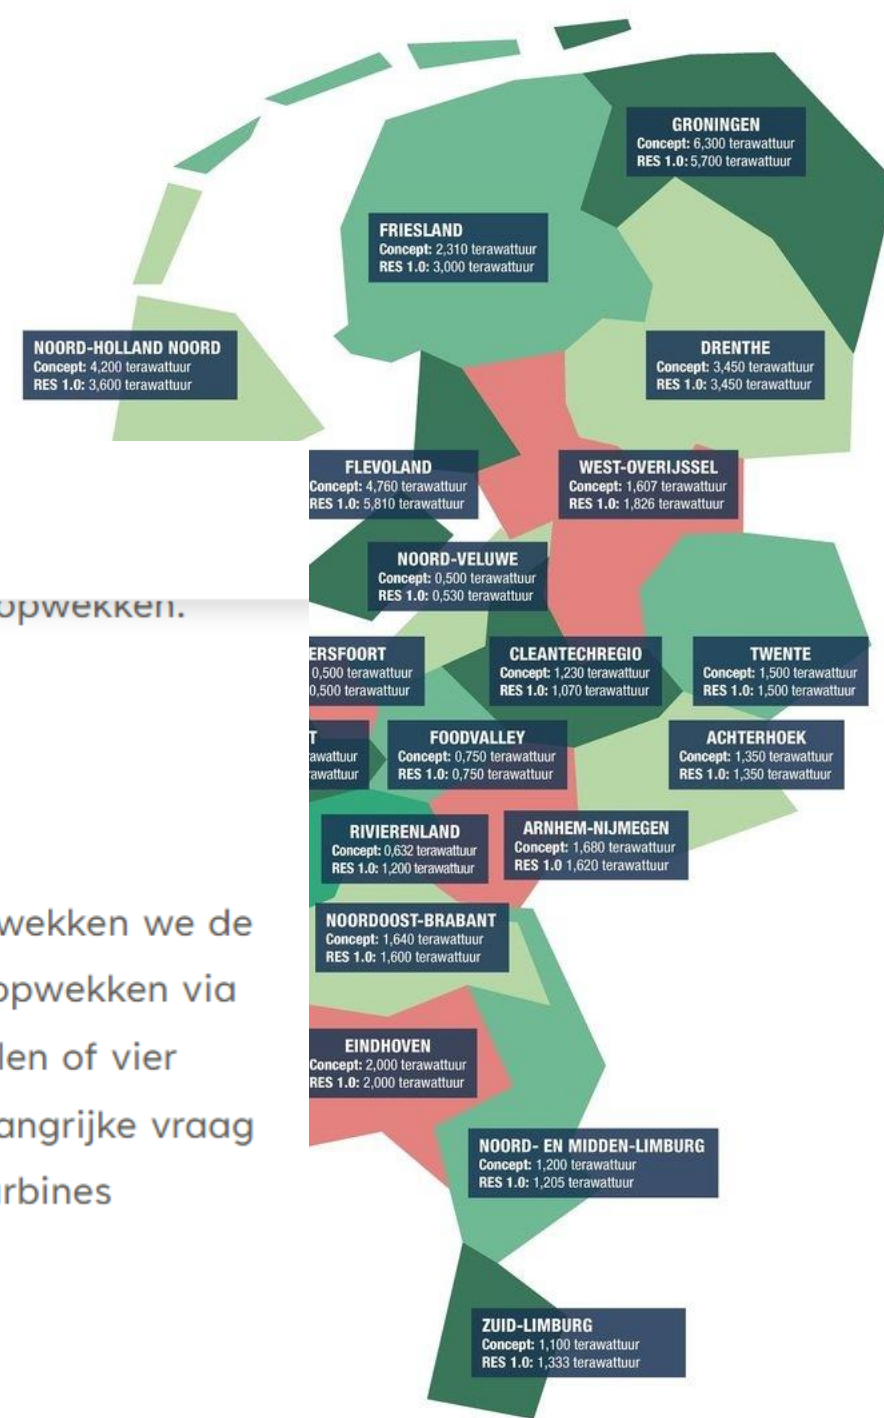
GRONINGEN
Concept: 6,300 terawattuur
RES 1.0: 5,700 terawattuur

FRIESLAND
Concept: 2,310 terawattuur
RES 1.0: 3,000 terawattuur

NOORD-HOLLAND NOORD
Concept: 4,200 terawattuur
RES 1.0: 3,600 terawattuur

DRENTHE
Concept: 3,450 terawattuur
RES 1.0: 3,450 terawattuur

FLEVOLAND
Concept: 4,760 terawattuur
RES 1.0: 5,810 terawattuur

WEST-OVERIJSSEL
Concept: 1,607 terawattuur
RES 1.0: 1,826 terawattuur

NOORD-VELUWE
Concept: 0,500 terawattuur
RES 1.0: 0,530 terawattuur

opwekken.

ERSFOORT
0,500 terawattuur
0,500 terawattuur

CLEANTECHREGIO
Concept: 1,230 terawattuur
RES 1.0: 1,070 terawattuur

TWENTE
Concept: 1,500 terawattuur
RES 1.0: 1,500 terawattuur

T
awattuur
awattuur

FOODVALLEY
Concept: 0,750 terawattuur
RES 1.0: 0,750 terawattuur

ACHTERHOEK
Concept: 1,350 terawattuur
RES 1.0: 1,350 terawattuur

RIVIERENLAND
Concept: 0,632 terawattuur
RES 1.0: 1,200 terawattuur

ARNHEM-NIJMEGEN
Concept: 1,680 terawattuur
RES 1.0 1,620 terawattuur

wekken we de
opwekken via
len of vier
angrijke vraag
rbines

NOORDOOST-BRABANT
Concept: 1,640 terawattuur
RES 1.0: 1,600 terawattuur

EINDHOVEN
Concept: 2,000 terawattuur
RES 1.0: 2,000 terawattuur

NOORD- EN MIDDEN-LIMBURG
Concept: 1,200 terawattuur
RES 1.0: 1,205 terawattuur

ZUID-LIMBURG
Concept: 1,100 terawattuur
RES 1.0: 1,333 terawattuur